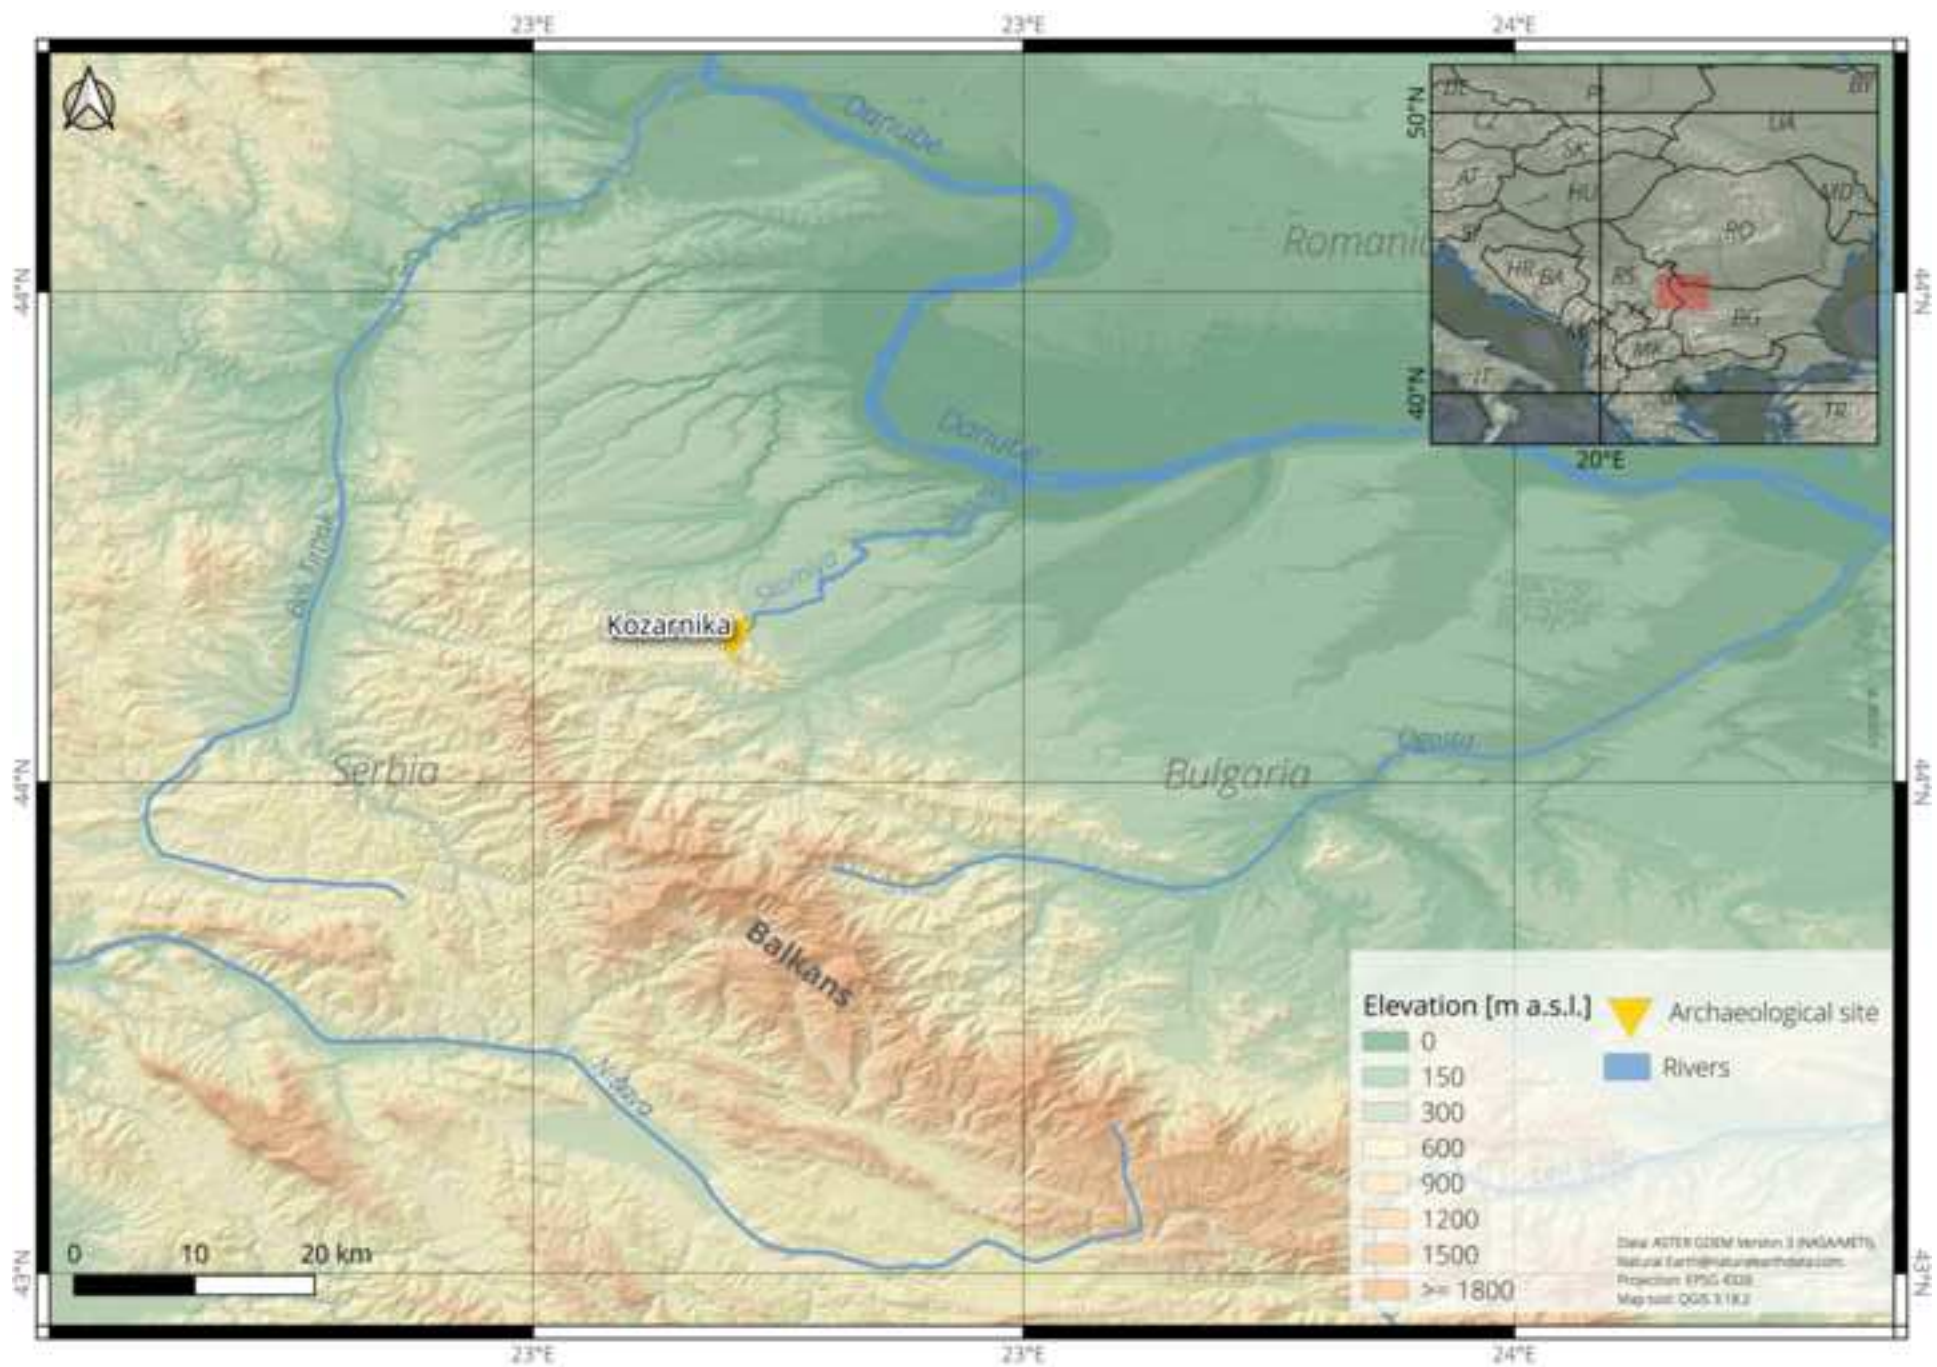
23°E 23°E 24°E

Danube

Romania

Danube

Beli Timok

Lom

Ogosta

Kozarnika

Serbia

Bulgaria

Balkans

Nišava

DE PL BY
CZ UA
SK
AT MD
HU RO
SI
HR BA RS
BG
ME
MK
IT AL
TR
50°N
40°N
20°E

44°N 44°N
44°N 44°N
43°N 43°N

Elevation [m a.s.l.]
0
150
300
600
900
1200
1500
>= 1800

Archaeological site
Rivers

0 10 20 km

Data: ASTER GDEM Version 3 (NASA/METI), Natural Earth@naturalearthdata.com
Projection: EPSG 4326
Map tool: QGIS 3.18.2

23°E 23°E 24°E